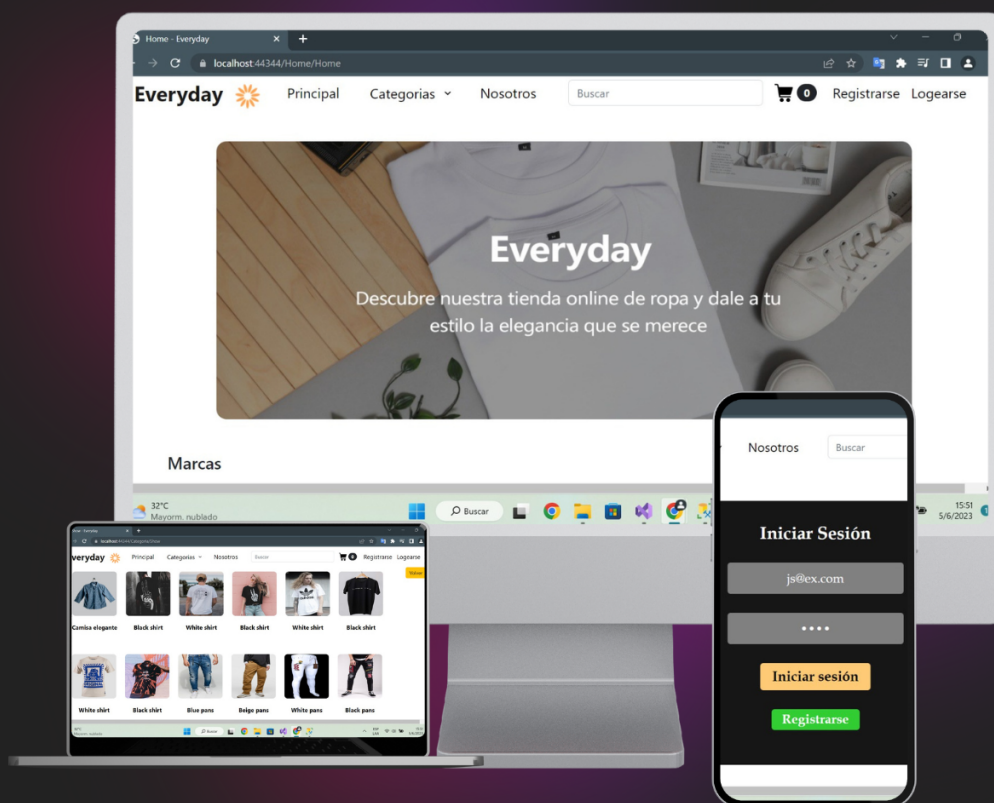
Home - Everyday

localhost:44344/Home/Home

Everyday

Principal Categorias Nosotros Buscar 0 Registrarse Logearse

Everyday

Descubre nuestra tienda online de ropa y dale a tu estilo la elegancia que se merece

Marcas

32°C
Mayorm. nublado

Buscar

15:51
5/6/2023

everyday

Principal Categorias Nosotros Buscar 0 Registrarse Logearse

Camisa elegante
Black shirt
White shirt
Black shirt
White shirt
Black shirt

White shirt
Black shirt
Blue pans
Beige pans
White pans
Black pans

Nosotros Buscar

Iniciar Sesión

js@ex.com

••••

Iniciar sesión

Registrarse